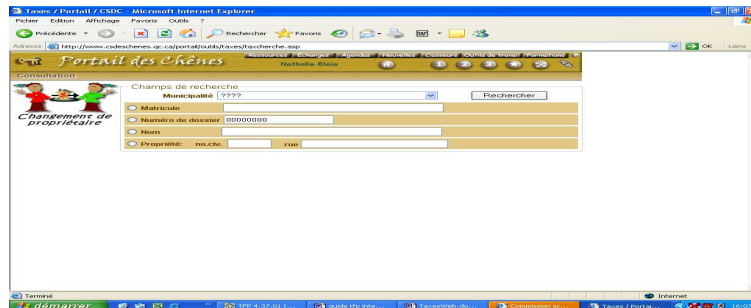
Taxes / Portail / CSDC - Microsoft Internet Explorer

Fichier Edition Affichage Favoris Outils ?

Précédente Rechercher Favoris

Adresse http://www.csdeschenes.qc.ca/portail/outils/taxes/taxcherche.asp OK Liens

Portail des Chênes

Ressources Échanges Agendas Nouvelles Classeurs Outils de travail Formations

Nathalie Blais

Consultation

Changement de propriétaire

Champs de recherche

Municipalité ????

Rechercher

Matricule

Numéro de dossier 00000000

Nom

Propriété: no.civ. rue

Terminé

Internet

démarrer

TFP 4.37.01 (...

guide tfp inte...

TaxesWeb.do...

Commission sc...

Taxes / Porta...

16:0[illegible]